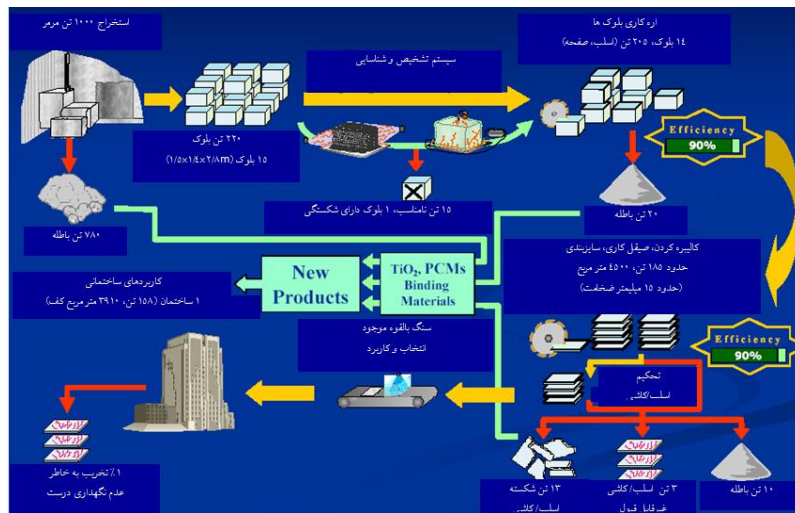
استخراج ۱۰۰۰ تن مرمر

سیستم تشخیص و شناسایی

اره کاری بلوک ها
۱۴ بلوک، ۲۰۵ تن (اسلب، صفحه)

Efficiency
90%

۲۲۰ تن بلوک
۱۵ بلوک (۱/۵x۱/۶x۲/۸m)

۱۵ تن نامناسب، ۱ بلوک دارای شکستگی

۲۰ تن باطله

۷۸۰ تن باطله

کالیبره کردن، صیقل کاری، سایزبندی
حدود ۱۸۵ تن، ۴۵۰۰ متر مربع
(حدود ۱۵ میلیمتر ضخامت)

کاربردهای ساختمانی
۱ ساختمان (۱۵۸ تن، ۳۹۱۰ متر مربع کف)

New Products

$TiO_2$, PCMs
Binding
Materials

سنگ بالقوه موجود
انتخاب و کاربرد

Efficiency
90%

تحکیم
اسلب/کاشی

۱٪ تخریب به خاطر
عدم نگهداری درست

۱۳ تن شکسته
اسلب/کاشی

۳ تن اسلب/کاشی
غیر قابل قبول

۱۰ تن باطله